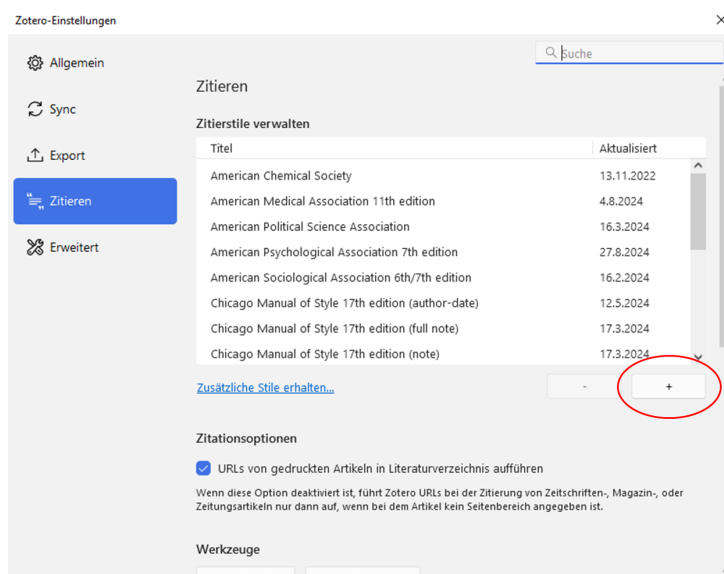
Zotero-Einstellungen

Allgemein

Sync

Export

Zitieren

Erweitert

Suche

Zitieren

Zitierstile verwalten

| Titel | Aktualisiert |
|---|---|
| American Chemical Society | 13.11.2022 |
| American Medical Association 11th edition | 4.8.2024 |
| American Political Science Association | 16.3.2024 |
| American Psychological Association 7th edition | 27.8.2024 |
| American Sociological Association 6th/7th edition | 16.2.2024 |
| Chicago Manual of Style 17th edition (author-date) | 12.5.2024 |
| Chicago Manual of Style 17th edition (full note) | 17.3.2024 |
| Chicago Manual of Style 17th edition (note) | 17.3.2024 |

Zusätzliche Stile erhalten...

-

+

Zitationsoptionen

URLs von gedruckten Artikeln in Literaturverzeichnis aufführen

Wenn diese Option deaktiviert ist, führt Zotero URLs bei der Zitierung von Zeitschriften-, Magazin-, oder Zeitungsartikeln nur dann auf, wenn bei dem Artikel kein Seitenbereich angegeben ist.

Werkzeuge